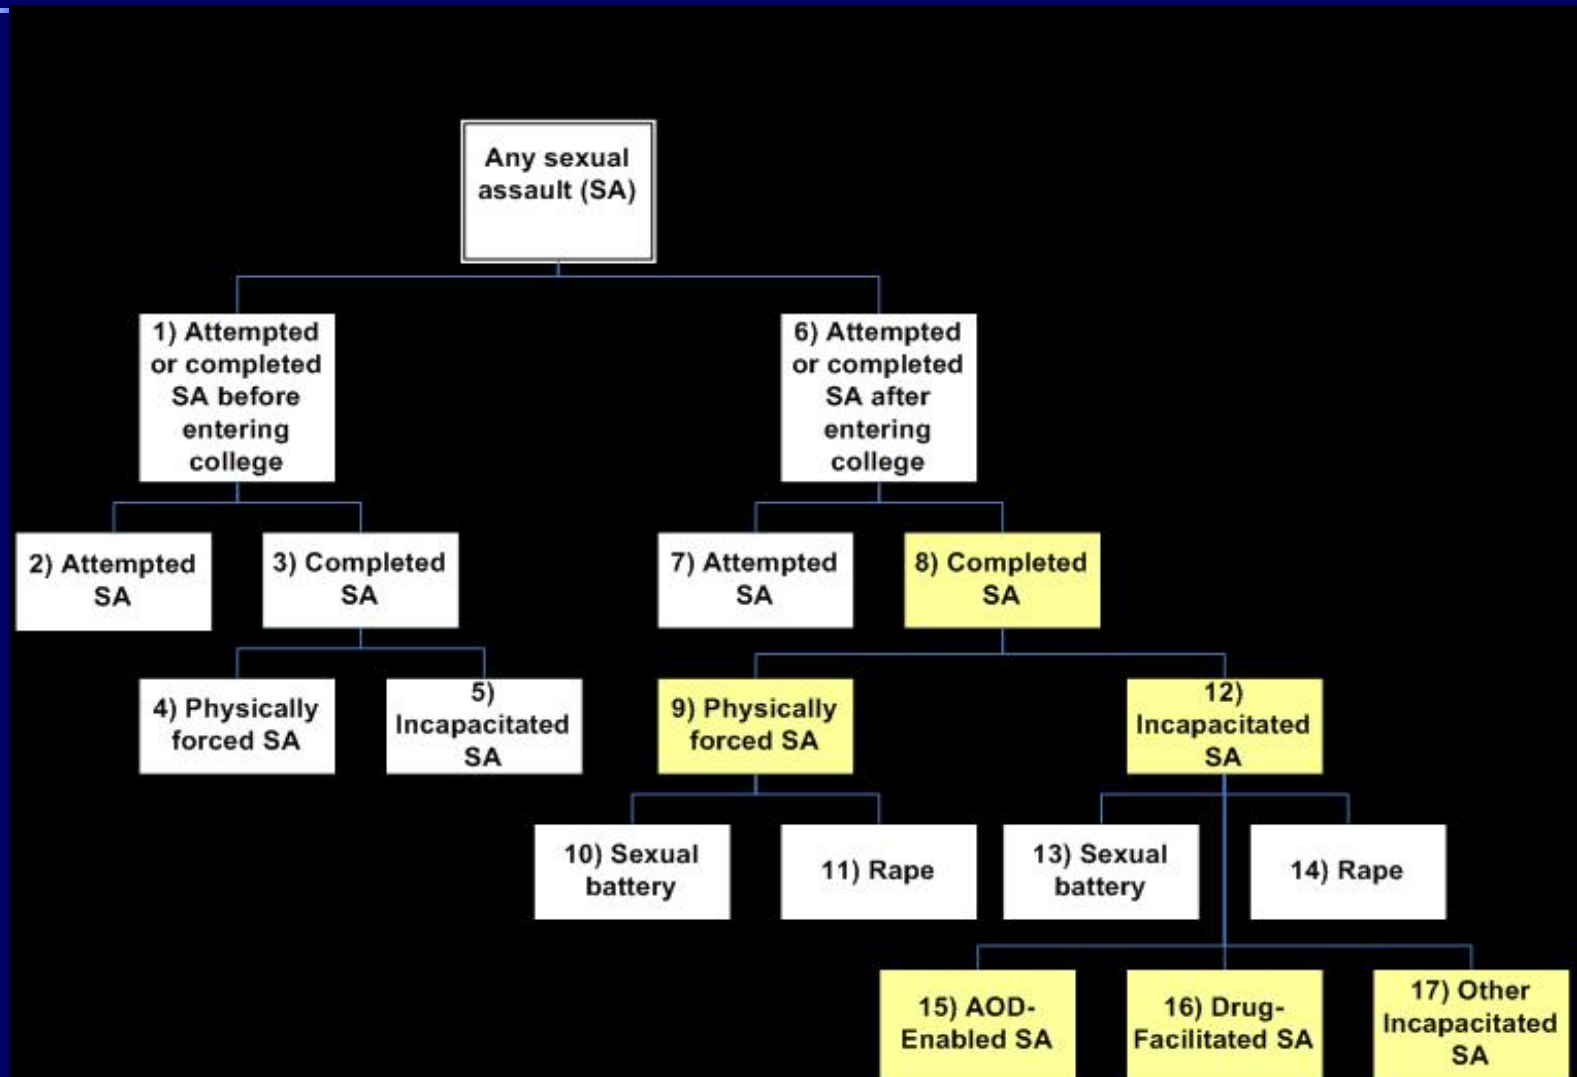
Any sexual assault (SA)

1) Attempted or completed SA before entering college

6) Attempted or completed SA after entering college

2) Attempted SA

3) Completed SA

7) Attempted SA

8) Completed SA

4) Physically forced SA

5) Incapacitated SA

9) Physically forced SA

12) Incapacitated SA

10) Sexual battery

11) Rape

13) Sexual battery

14) Rape

15) AOD-Enabled SA

16) Drug-Facilitated SA

17) Other Incapacitated SA